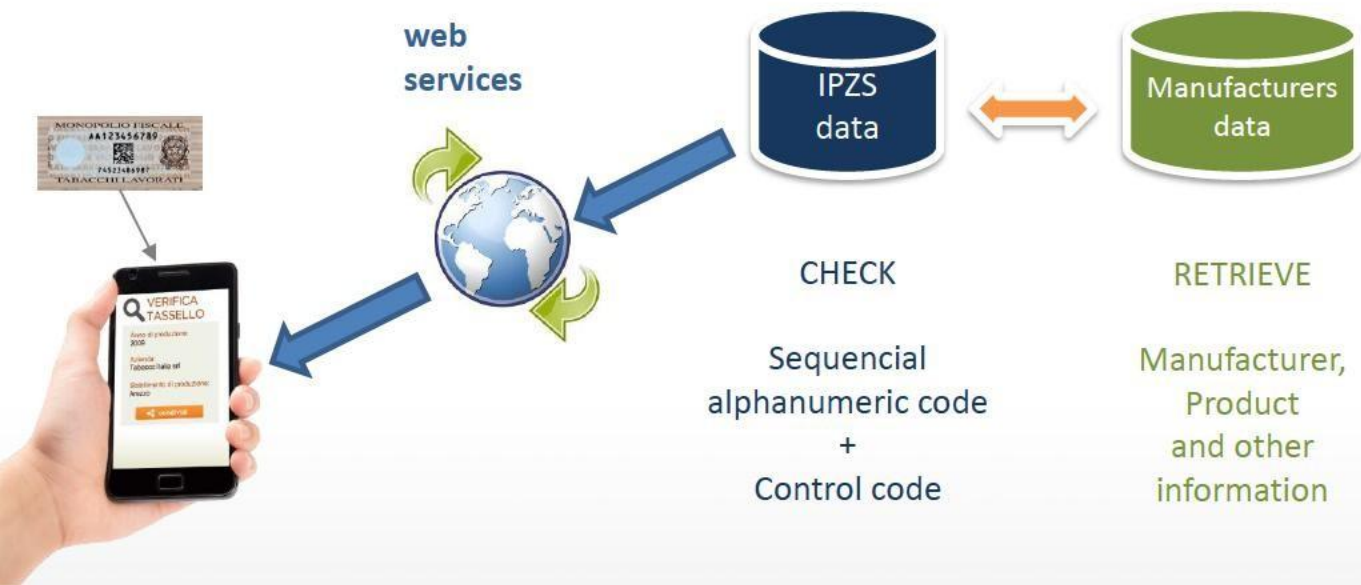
MONOPOLIO FISCALE
AA123456789
74523486987
TABACCHI LAVORATI

VERIFICA TASSELLO
Anno di produzione
2009
Azienda
Tabacco Italia srl
Stabilimento di produzione
Arezzo
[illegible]

web services

IPZS data

Manufacturers data

CHECK

Sequencial alphanumeric code
+
Control code

RETRIEVE

Manufacturer, Product and other information